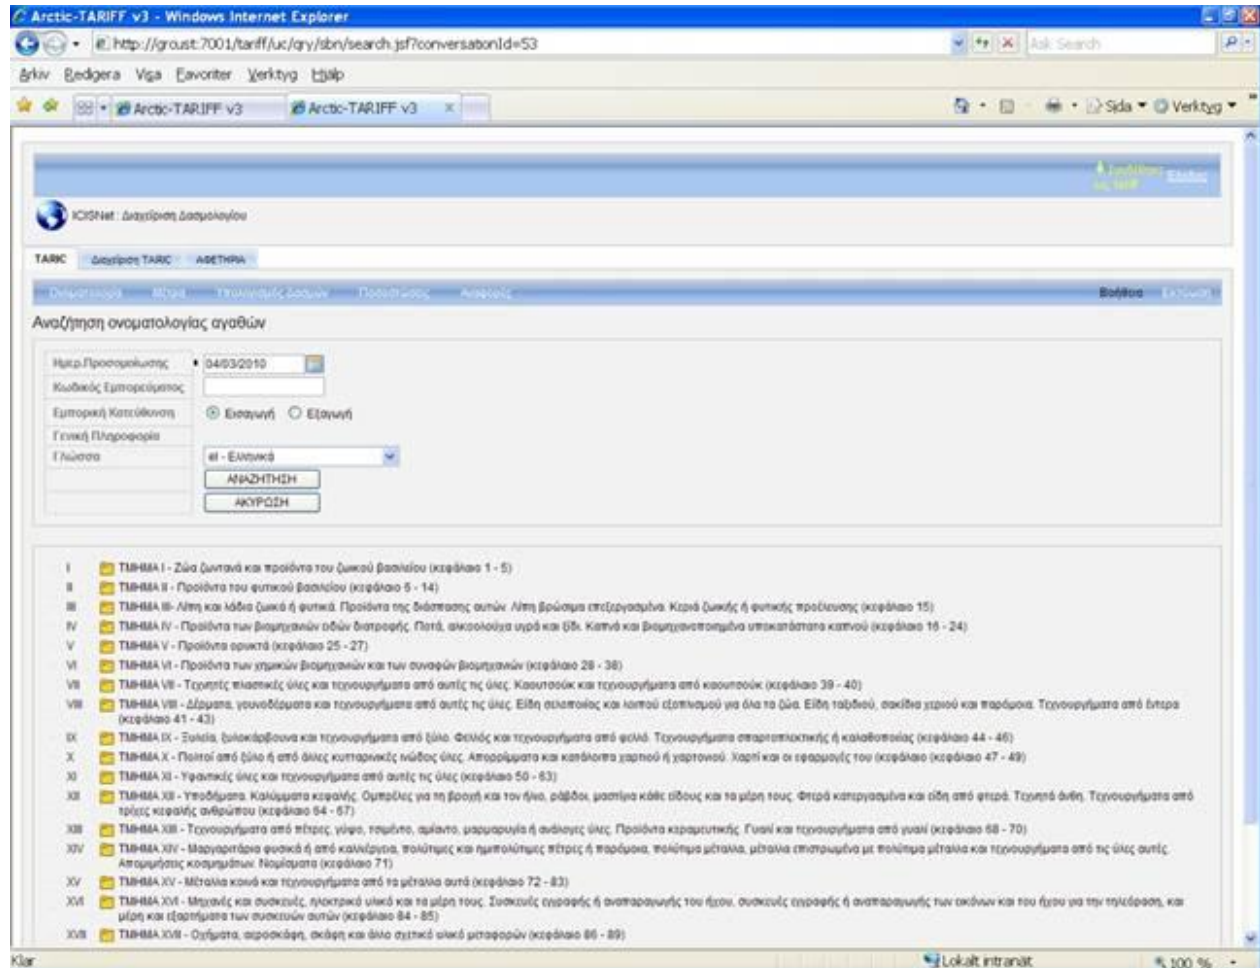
Arctic-TARIFF v3 - Windows Internet Explorer

http://groust:7001/tariff/uc/qry/sbn/search.jsf?conversationId=53

Ask Search

Arkiv Redigera Visa Favoriter Verktyg Hjälp

Arctic-TARIFF v3 Arctic-TARIFF v3

Sida Verktyg

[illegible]

ICISNet : Διαχείριση Δασμολογίου

TARIC Διαχείριση TARIC ΑΔΕΙΤΗΡΙΑ

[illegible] Βοήθεια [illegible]

Αναζήτηση ονοματολογίας αγαθών

Ημερ.Προσομοίωσης 04/03/2010
Κωδικός Εμπορεύματος
Εμπορική Κατεύθυνση Εισαγωγή Εξαγωγή
Γενική Πληροφορία
Γλώσσα el - Ελληνικά
ΑΝΑΖΗΤΗΣΗ
ΑΚΥΡΩΣΗ

I ΤΜΗΜΑ I - Ζώα ζωντανά και προϊόντα του ζωικού βασιλείου (κεφάλαιο 1 - 5)
II ΤΜΗΜΑ II - Προϊόντα του φυτικού βασιλείου (κεφάλαιο 6 - 14)
III ΤΜΗΜΑ III - Λίπη και λάδια ζωικά ή φυτικά. Προϊόντα της διάσπασης αυτών. Λίπη βρώσιμα επεξεργασμένα. Κεριά ζωικής ή φυτικής προέλευσης (κεφάλαιο 15)
IV ΤΜΗΜΑ IV - Προϊόντα των βιομηχανιών ειδών διατροφής. Ποτά, αλκοολούχα υγρά και ξίδι. Καπνός και βιομηχανοποιημένα υποκατάστατα καπνού (κεφάλαιο 16 - 24)
V ΤΜΗΜΑ V - Προϊόντα ορυκτά (κεφάλαιο 25 - 27)
VI ΤΜΗΜΑ VI - Προϊόντα των χημικών βιομηχανιών και των συναφών βιομηχανιών (κεφάλαιο 28 - 38)
VII ΤΜΗΜΑ VII - Τεχνητές πλαστικές ύλες και τεχνουργήματα από αυτές τις ύλες. Καουτσούκ και τεχνουργήματα από καουτσούκ (κεφάλαιο 39 - 40)
VIII ΤΜΗΜΑ VIII - Δέρματα, γουνοδέρματα και τεχνουργήματα από αυτές τις ύλες. Είδη σελοποιίας και λοιπού εξοπλισμού για όλα τα ζώα. Είδη ταξιδιού, σακίδια χεριού και παρόμοια. Τεχνουργήματα από έντερα (κεφάλαιο 41 - 43)
IX ΤΜΗΜΑ IX - Ξυλεία, ξυλοκάρβουνα και τεχνουργήματα από ξύλο. Φελλός και τεχνουργήματα από φελλό. Τεχνουργήματα σπαρτοπλεκτικής ή καλαθοποιίας (κεφάλαιο 44 - 46)
X ΤΜΗΜΑ X - Πολτοί από ξύλο ή από άλλες κυτταρινικές ινώδεις ύλες. Απορρίμματα και κατάλοιπα χαρτιού ή χαρτονιού. Χαρτί και οι εφαρμογές του (κεφάλαιο 47 - 49)
XI ΤΜΗΜΑ XI - Υφαντικές ύλες και τεχνουργήματα από αυτές τις ύλες (κεφάλαιο 50 - 63)
XII ΤΜΗΜΑ XII - Υποδήματα. Καλύμματα κεφαλής. Ομπρέλες για τη βροχή και τον ήλιο, ράβδοι, μαστίγια κάθε είδους και τα μέρη τους. Φτερά κατεργασμένα και είδη από φτερά. Τεχνητά άνθη. Τεχνουργήματα από τρίχες κεφαλής ανθρώπου (κεφάλαιο 64 - 67)
XIII ΤΜΗΜΑ XIII - Τεχνουργήματα από πέτρες, γύψο, τσιμέντο, αμίαντο, μαρμαρυγία ή ανάλογες ύλες. Προϊόντα κεραμευτικής. Γυαλί και τεχνουργήματα από γυαλί (κεφάλαιο 68 - 70)
XIV ΤΜΗΜΑ XIV - Μαργαριτάρια φυσικά ή από καλλιέργεια, πολύτιμες και ημιπολύτιμες πέτρες ή παρόμοια, πολύτιμα μέταλλα, μέταλλα επιστρωμένα με πολύτιμα μέταλλα και τεχνουργήματα από τις ύλες αυτές. Απομιμήσεις κοσμημάτων. Νομίσματα (κεφάλαιο 71)
XV ΤΜΗΜΑ XV - Μέταλλα κοινά και τεχνουργήματα από τα μέταλλα αυτά (κεφάλαιο 72 - 83)
XVI ΤΜΗΜΑ XVI - Μηχανές και συσκευές, ηλεκτρικό υλικό και τα μέρη τους. Συσκευές εγγραφής ή αναπαραγωγής του ήχου, συσκευές εγγραφής ή αναπαραγωγής των εικόνων και του ήχου για την τηλεόραση, και μέρη και εξαρτήματα των συσκευών αυτών (κεφάλαιο 84 - 85)
XVII ΤΜΗΜΑ XVII - Οχήματα, αεροσκάφη, σκάφη και άλλο σχετικό υλικό μεταφορών (κεφάλαιο 86 - 89)

Klar Lokalt intranät 100 %